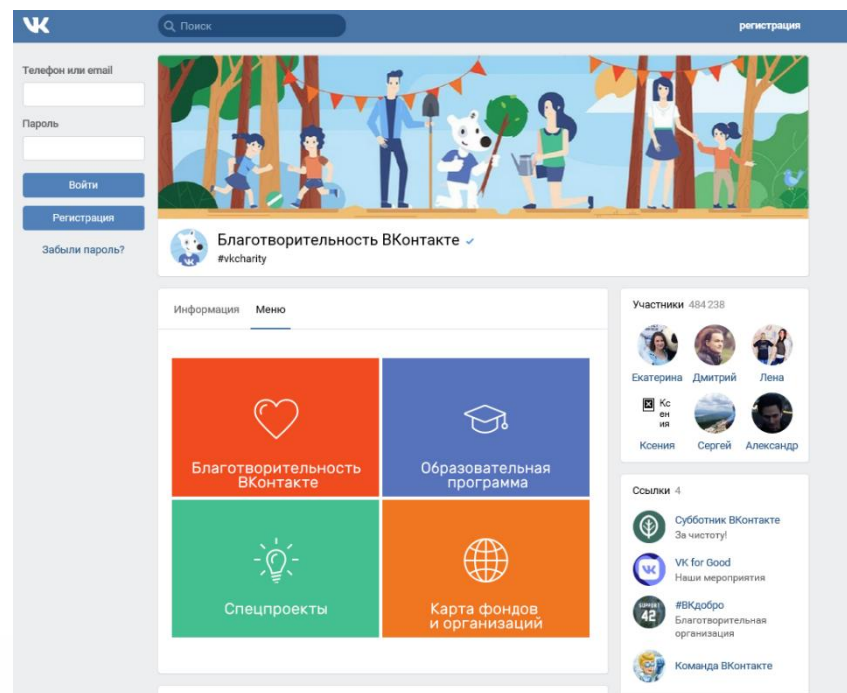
VK Поиск регистрация

Телефон или email

Пароль

Войти

Регистрация

Забыли пароль?

Благотворительность ВКонтакте
#vkcharity

Информация Меню

Благотворительность ВКонтакте

Образовательная программа

Спецпроекты

Карта фондов и организаций

Участники 484 238

Екатерина Дмитрий Лена

Кс ен ия

Ксения Сергей Александр

Ссылки 4

Субботник ВКонтакте
За чистоту!

VK for Good
Наши мероприятия

#ВКдобро
Благотворительная организация

Команда ВКонтакте